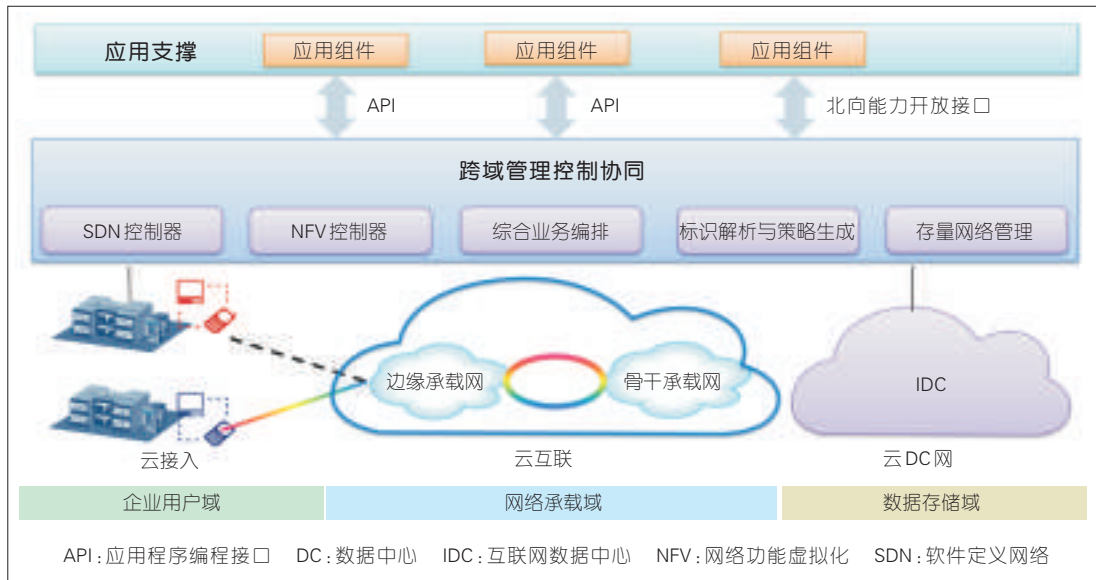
应用支撑

应用组件 应用组件 应用组件

API API 北向能力开放接口

跨域管理控制协同

SDN 控制器 NFV 控制器 综合业务编排 标识解析与策略生成 存量网络管理

边缘承载网 骨干承载网 IDC

云接入 云互联 云 DC 网

企业用户域 网络承载域 数据存储域

API：应用程序编程接口 DC：数据中心 IDC：互联网数据中心 NFV：网络功能虚拟化 SDN：软件定义网络